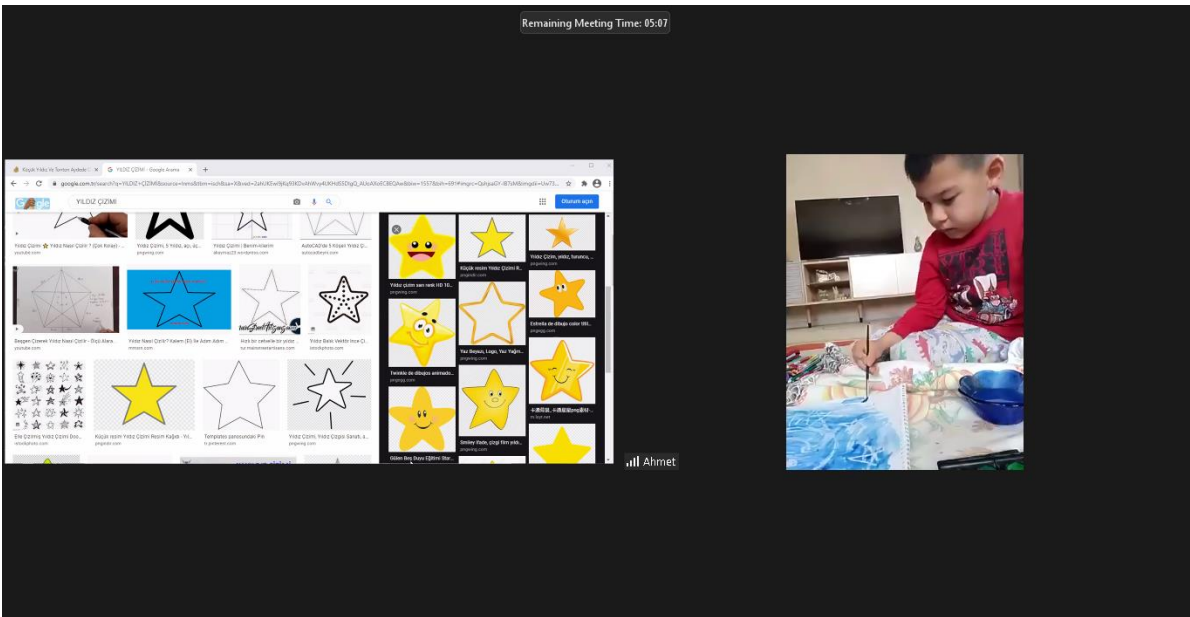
Remaining Meeting Time: 05:07

Küçük Yıldız Ve Tembel Ayıdede
YILDIZ ÇİZİMİ - Google Arama

google.com.tr/search?q=YILDIZ+ÇİZİMİ

Google
YILDIZ ÇİZİMİ
Oturum açın

Yıldız Çizimi Yıldız Nasıl Çizilir ? (Çok Kolay) - ...
youtube.com
Yıldız Çizimi, 5 Yıldız, açı, ...
pngwing.com
Yıldız Çizimi | Benim-ıklerim
ahsennaz23.wordpress.com
AutoCAD'de 5 Köşeli Yıldız Ç...
autocadbeyin.com
Beşgen Çizerek Yıldız Nasıl Çizilir - Ekşi Alara
youtube.com
Yıldız Nasıl Çizilir ? Kalem (El) ile Adım Adım ...
mmnkn.com
Hızlı bir cetvelle bir yıldız ...
tur.masterwestartsaxe.com
Yıldız Balık Vektör İnce Ç...
istockphoto.com
Elle Çizilmiş Yıldız Çizimi Dos...
istockphoto.com
Küçük resim Yıldız Çizimi Resim Kağıdı - Yıl...
pngwah.com
Templates panosundaki Pin
tr.pinterest.com
Yıldız Çizimi, Yıldız Çizgisi Sanatı, a...
pngwing.com
Yıldız çizim sarı renk HD 10...
pngwing.com
Küçük resim Yıldız Çizimi R...
pngwah.com
Yıldız Çizimi, yıldız, turuncu, ...
pngwing.com
Twinkle de dibujos animado...
pngegg.com
Yuz Boyası, Logo, Yuz Yağm...
pngwing.com
Estrella de dibujo color fill...
pngegg.com
Gülen Bey Duyu Eğitimi Star...
Smiley ifade, çizgi film yıld...
pngwing.com
卡通星星...
m.3ypt.net

Ahmet